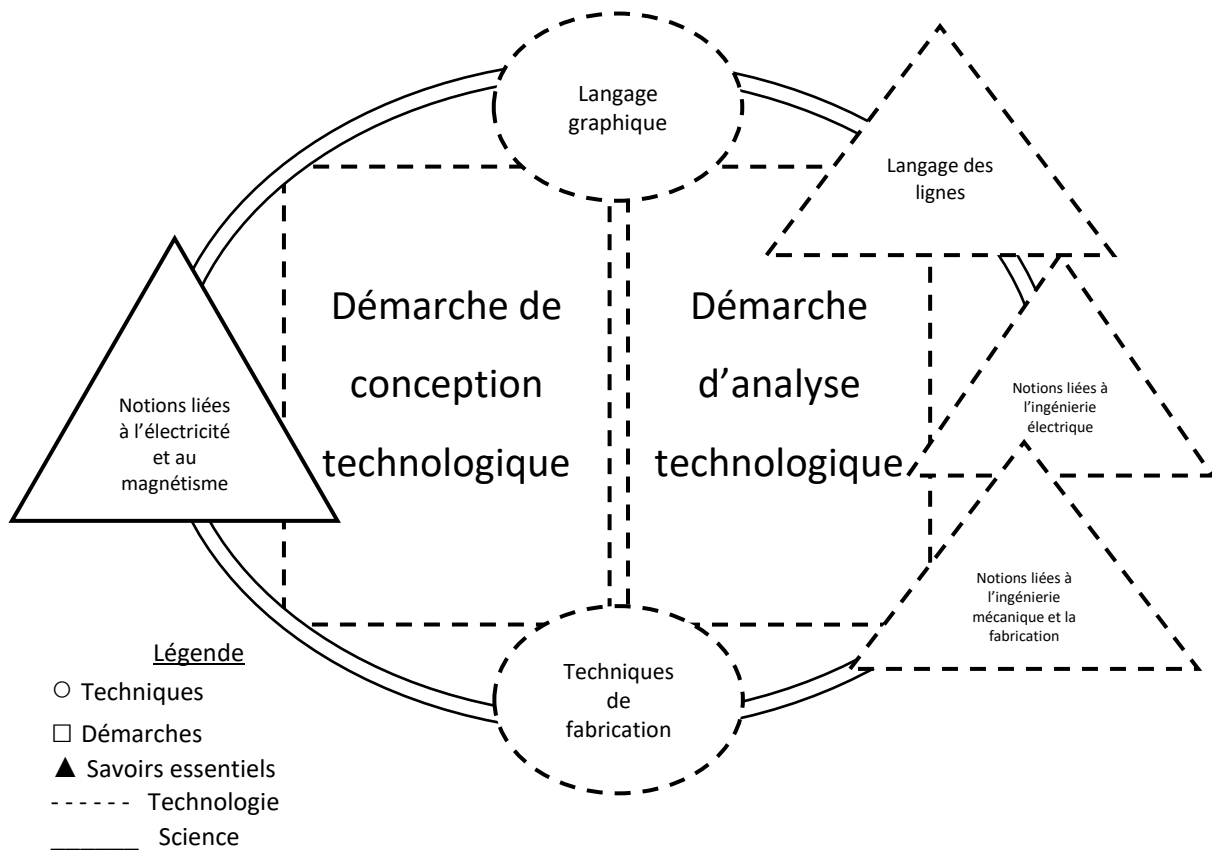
Langage graphique

Langage des lignes

Démarche de conception technologique

Démarche d'analyse technologique

Notions liées à l'électricité et au magnétisme

Notions liées à l'ingénierie électrique

Notions liées à l'ingénierie mécanique et la fabrication

Techniques de fabrication

Légende
○ Techniques
□ Démarches
▲ Savoirs essentiels
- - - - - - Technologie
_______ Science